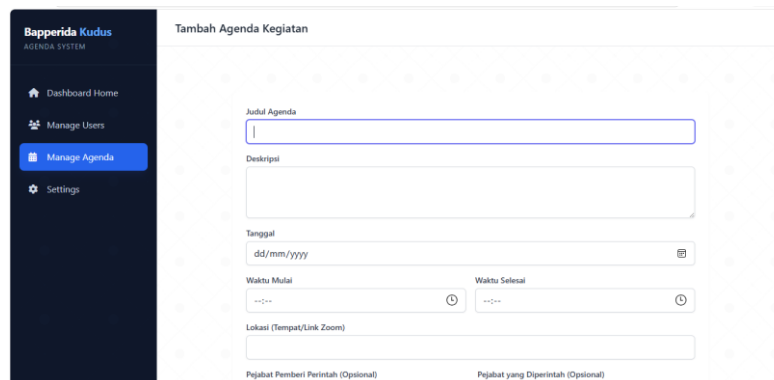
Bapperida Kudus
AGENDA SYSTEM

Dashboard Home
Manage Users
Manage Agenda
Settings

Tambah Agenda Kegiatan

Judul Agenda

Deskripsi

Tanggal
dd/mm/yyyy

Waktu Mulai
--:--

Waktu Selesai
--:--

Lokasi (Tempat/Link Zoom)

Pejabat Pemberi Perintah (Opsional)

Pejabat yang Diperintah (Opsional)